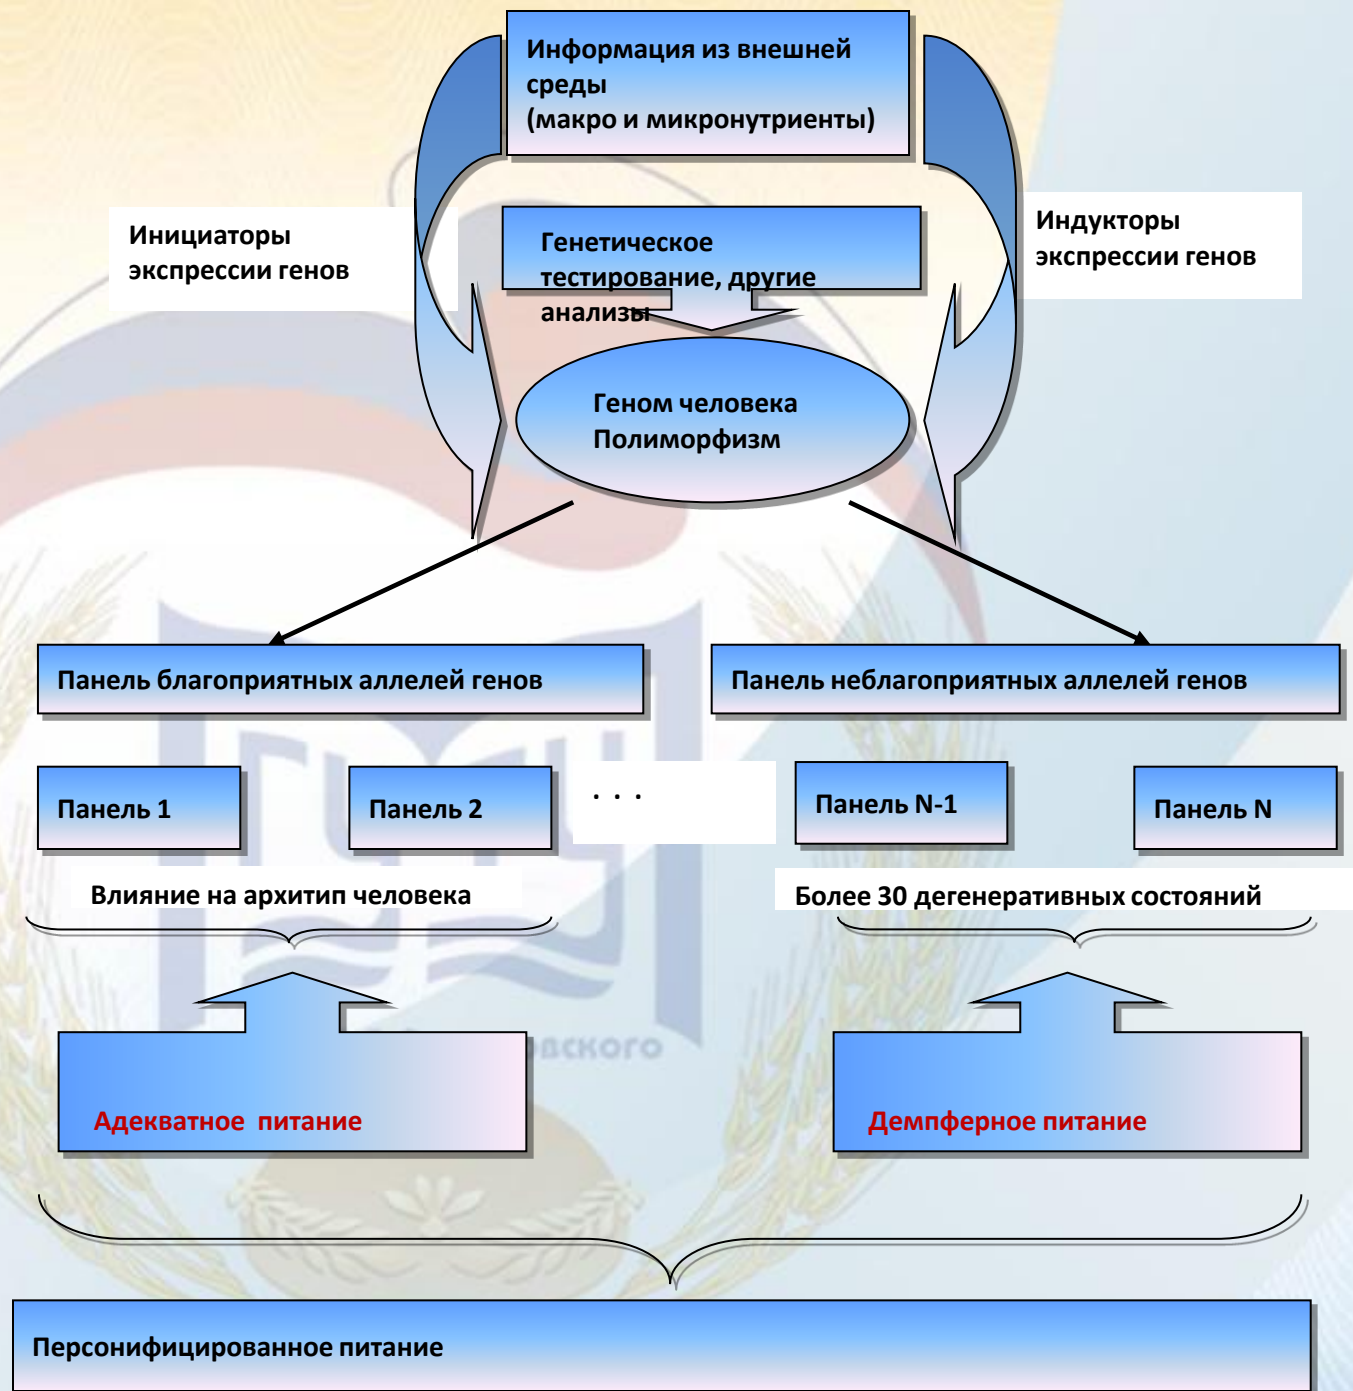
Информация из внешней среды (макро и микронутриенты)

Инициаторы экспрессии генов

Генетическое тестирование, другие анализы

Индукторы экспрессии генов

Геном человека Полиморфизм

Панель благоприятных аллелей генов

Панель неблагоприятных аллелей генов

Панель 1

Панель 2

. . .

Панель N-1

Панель N

Влияние на архитип человека

Более 30 дегенеративных состояний

Адекватное питание

Демпферное питание

Персонифицированное питание